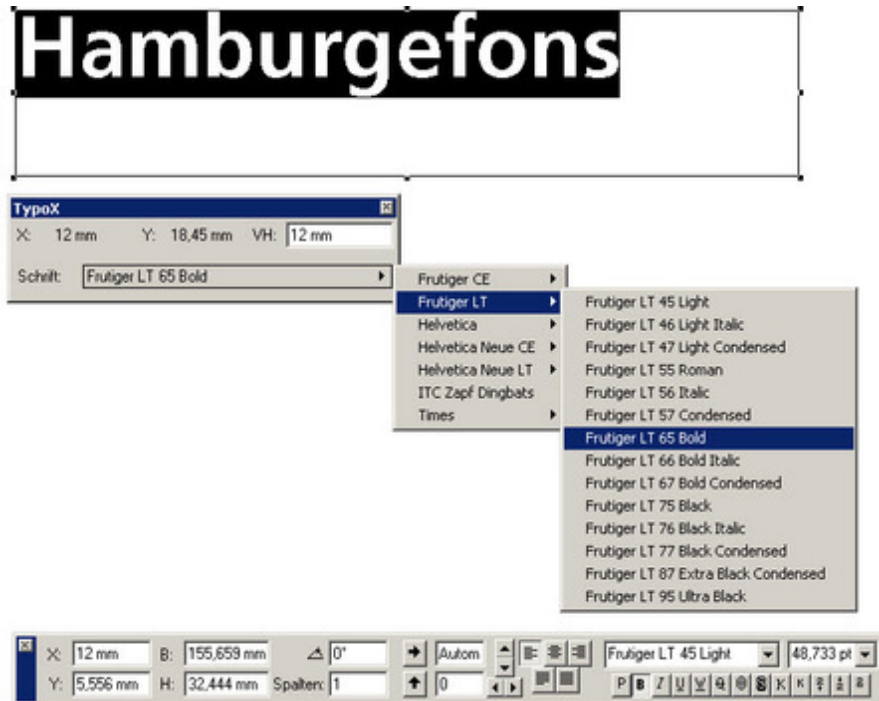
Hamburgefons

TypoX
X: 12 mm Y: 18,45 mm VH: 12 mm
Schrift: Frutiger LT 65 Bold

Frutiger CE
Frutiger LT
Helvetica
Helvetica Neue CE
Helvetica Neue LT
ITC Zapf Dingbats
Times

Frutiger LT 45 Light
Frutiger LT 46 Light Italic
Frutiger LT 47 Light Condensed
Frutiger LT 55 Roman
Frutiger LT 56 Italic
Frutiger LT 57 Condensed
Frutiger LT 65 Bold
Frutiger LT 66 Bold Italic
Frutiger LT 67 Bold Condensed
Frutiger LT 75 Black
Frutiger LT 76 Black Italic
Frutiger LT 77 Black Condensed
Frutiger LT 87 Extra Black Condensed
Frutiger LT 95 Ultra Black

X: 12 mm B: 155,659 mm 0°
Y: 5,556 mm H: 32,444 mm Spalten: 1
Autom
0
Frutiger LT 45 Light 48,733 pt
P B I U K